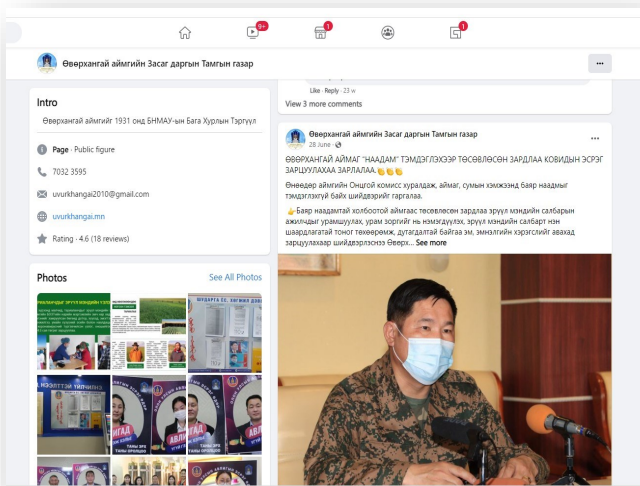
9+
1
1

Өвөрхангай аймгийн Засаг даргын Тамгын газар

Like · Reply · 23w

View 3 more comments

Intro

Өвөрхангай аймгийг 1931 онд БНМАУ-ын Бага Хурлын Тэргүүл

Page · Public figure

7032 3595

uvurkhangai2010@gmail.com

uvurkhangai.mn

Rating · 4.6 (18 reviews)

Өвөрхангай аймгийн Засаг даргын Тамгын газар
28 June ·

ӨВӨРХАНГАЙ АЙМАГ "НААДАМ" ТЭМДЭГЛЭХЭЭР ТӨСӨВЛӨСӨН ЗАРДЛАА КОВИДЫН ЭСРЭГ ЗАРЦУУЛАХААР ЗАРЛАЛАА.👏👏👏

Өнөөдөр аймгийн Онцгой комисс хуралдаж, аймаг, сумын хэмжээнд баяр наадмыг тэмдэглэхгүй байх шийдвэрийг гаргалаа.

👉Баяр наадамтай холбоотой аймгаас төсөвлөсөн зардлаа эрүүл мэндийн салбарын ажилчдыг урамшуулах, урам зоригийг нь нэмэгдүүлэх, эрүүл мэндийн салбарт нэн шаардлагатай тоног төхөөрөмж, дутагдалтай байгаа эм, эмнэлгийн хэрэгслийг авахад зарцуулахаар шийдвэрлэснээ Өвөрх... See more

Photos

See All Photos